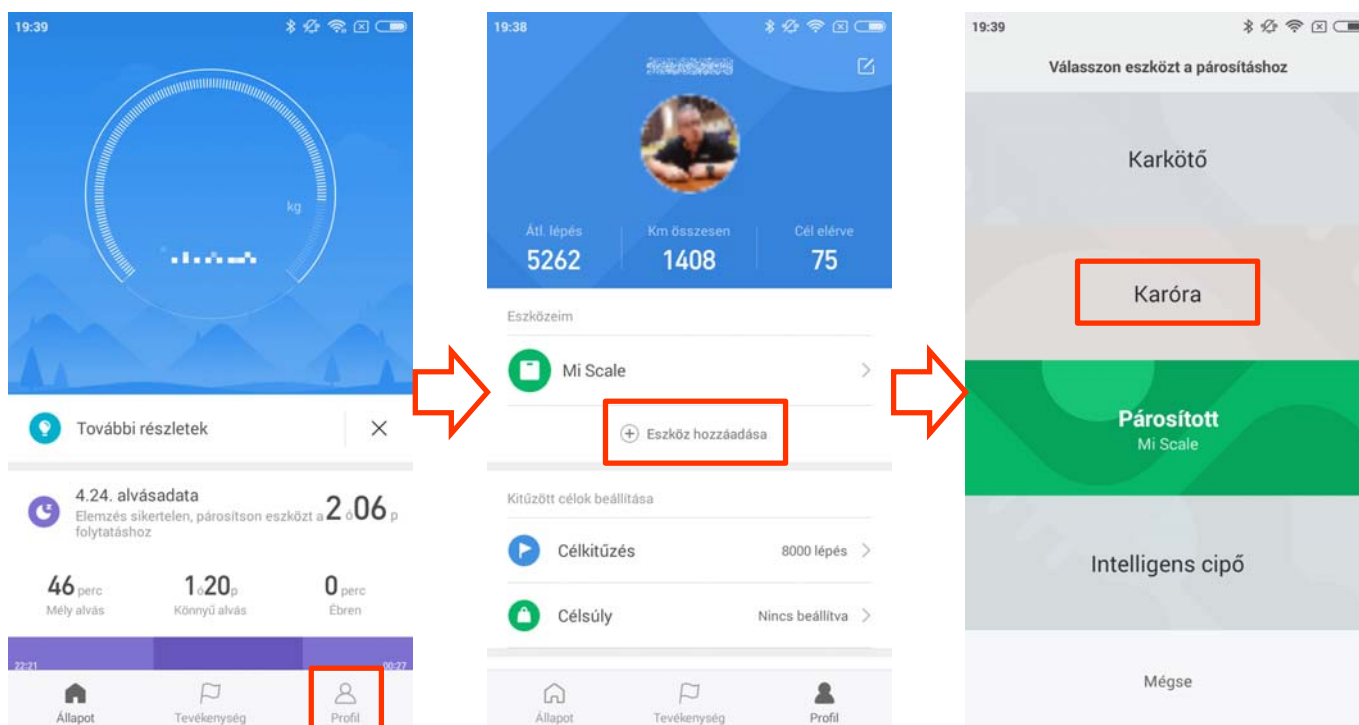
19:39

kg

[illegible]

További részletek

4.24. alvásadata
Elemzés sikertelen, párosítson eszközt a folytatáshoz
2ó06p

46perc
Mély alvás

1ó20p
Könnyű alvás

0perc
Ébren

22:21
00:27

Állapot
Tevékenység
Profil

19:38

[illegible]

Átl. lépés
5262

Km összesen
1408

Cél elérve
75

Eszközeim

Mi Scale

Eszköz hozzáadása

Kitűzött célok beállítása

Célkitűzés
8000 lépés

Célsúly
Nincs beállítva

Állapot
Tevékenység
Profil

19:39

Válasszon eszközt a párosításhoz

Karkötő

Karóra

Párosított
Mi Scale

Intelligens cipő

Mégse